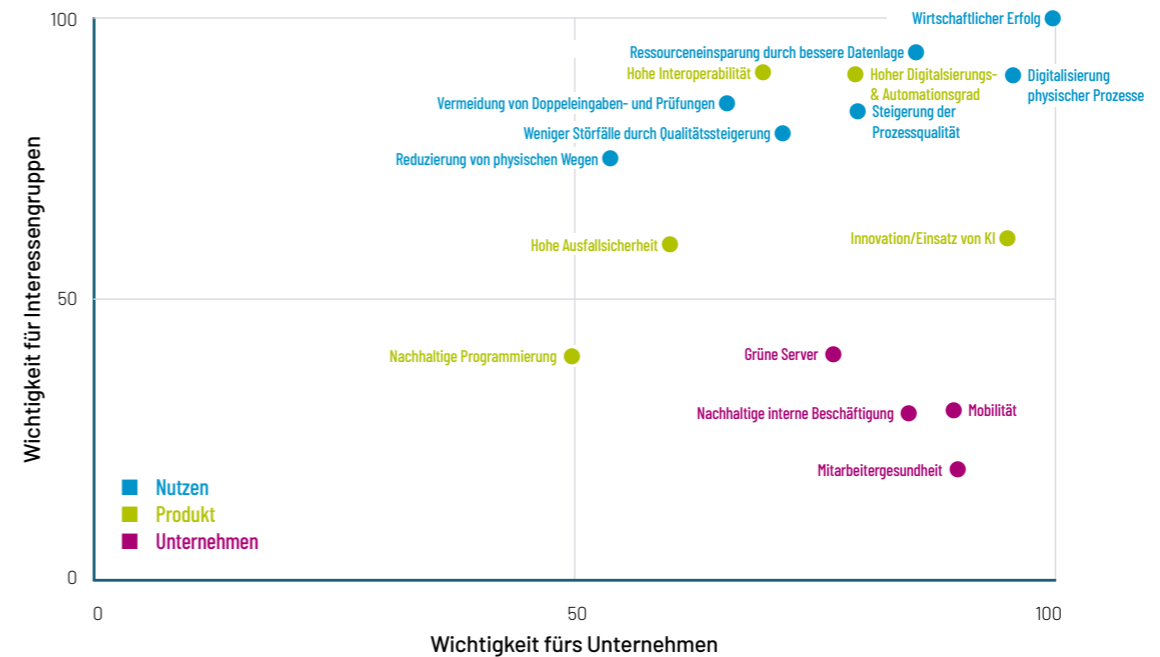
100
50
0
Wichtigkeit für Interessengruppen

Wirtschaftlicher Erfolg
Ressourceneinsparung durch bessere Datenlage
Hohe Interoperabilität
Hoher Digitalsierungs- & Automationsgrad
Digitalisierung physischer Prozesse
Vermeidung von Doppeleingaben- und Prüfungen
Steigerung der Prozessqualität
Weniger Störfälle durch Qualitätssteigerung
Reduzierung von physischen Wegen
Hohe Ausfallsicherheit
Innovation/Einsatz von KI
Nachhaltige Programmierung
Grüne Server
Nachhaltige interne Beschäftigung
Mobilität
Mitarbeitergesundheit

Nutzen
Produkt
Unternehmen

0
50
100
Wichtigkeit fürs Unternehmen